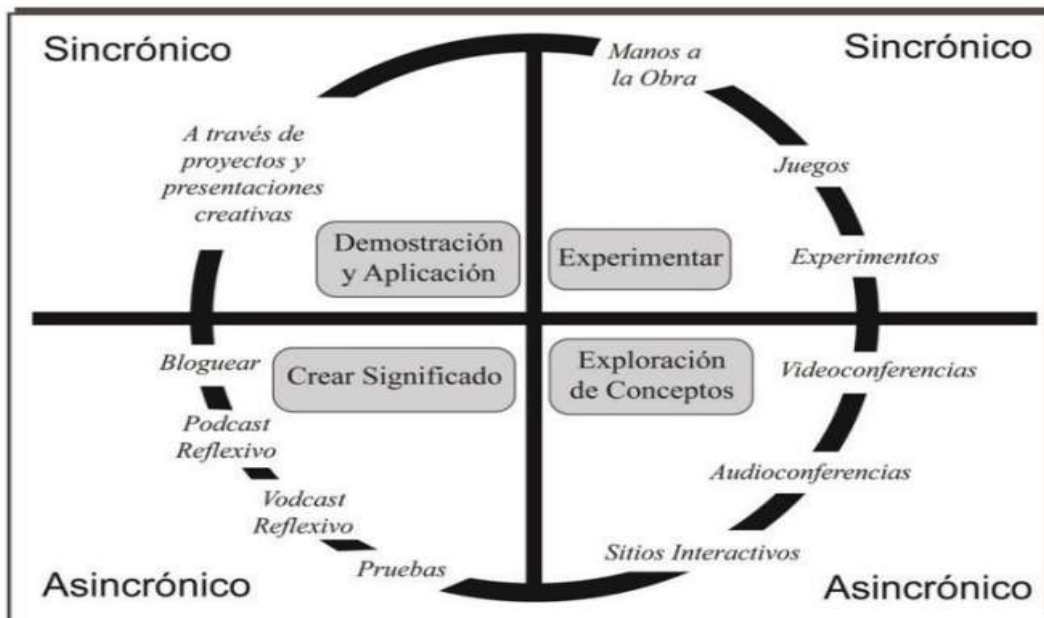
Sincrónico

Sincrónico

Manos a la Obra

A través de proyectos y presentaciones creativas

Juegos

Demostración y Aplicación

Experimentar

Experimentos

Bloguear

Crear Significado

Exploración de Conceptos

Videoconferencias

Podcast Reflexivo

Audioconferencias

Vodcast Reflexivo

Sitios Interactivos

Pruebas

Asincrónico

Asincrónico